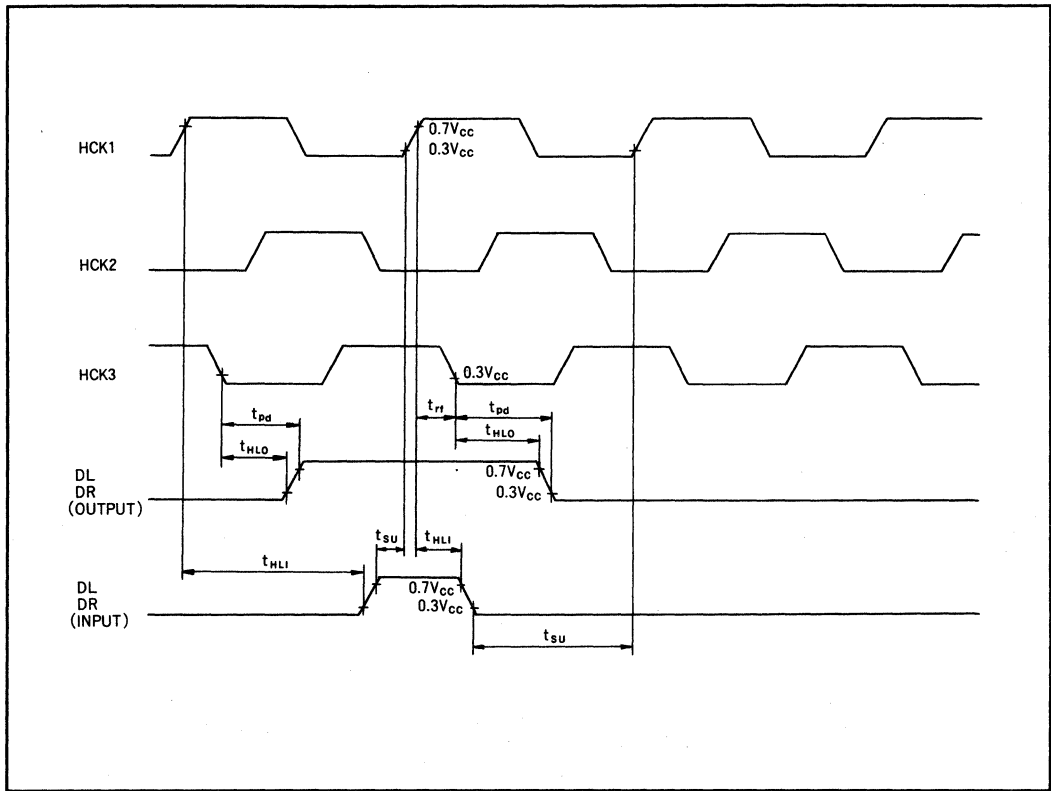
HCK1

$0.7V_{cc}$
$0.3V_{cc}$

HCK2

HCK3

$0.3V_{cc}$

$t_{pd}$

$t_{HLO}$

$t_{rf}$

$t_{pd}$

$t_{HLO}$

DL
DR
(OUTPUT)

$0.7V_{cc}$
$0.3V_{cc}$

$t_{HLI}$

$t_{SU}$

$t_{HLI}$

DL
DR
(INPUT)

$0.7V_{cc}$
$0.3V_{cc}$

$t_{SU}$